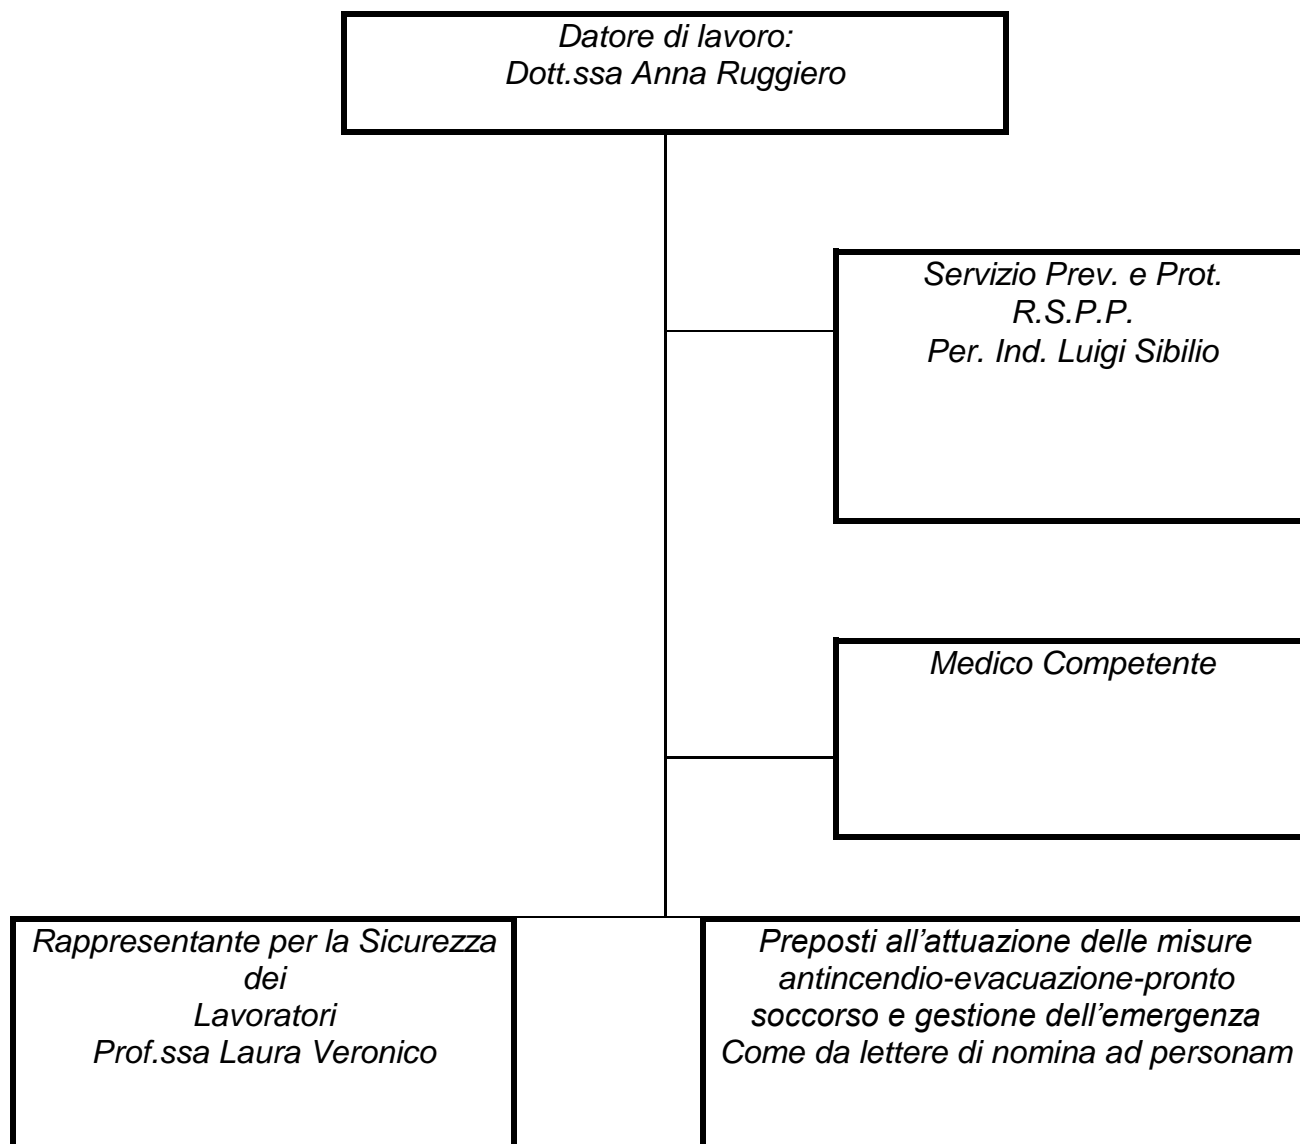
Datore di lavoro:
Dott.ssa Anna Ruggiero

Servizio Prev. e Prot.
R.S.P.P.
Per. Ind. Luigi Sibilio

Medico Competente

Rappresentante per la Sicurezza dei Lavoratori
Prof.ssa Laura Veronico

Preposti all'attuazione delle misure antincendio-evacuazione-pronto soccorso e gestione dell'emergenza
Come da lettere di nomina ad personam